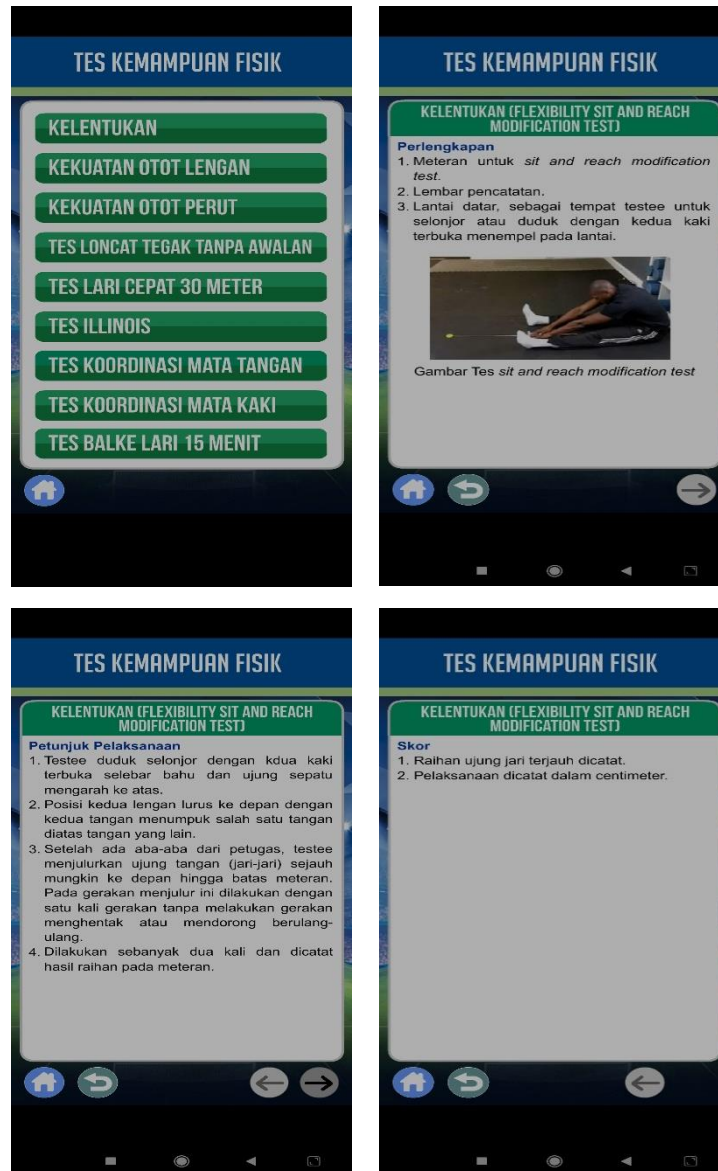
TES KEMAMPUAN FISIK

KELENTUKAN

KEKUATAN OTOT LENGAN

KEKUATAN OTOT PERUT

TES LONCAT TEGAK TANPA AWALAN

TES LARI CEPAT 30 METER

TES ILLINOIS

TES KOORDINASI MATA TANGAN

TES KOORDINASI MATA KAKI

TES BALKE LARI 15 MENIT

TES KEMAMPUAN FISIK

KELENTUKAN (FLEXIBILITY SIT AND REACH MODIFICATION TEST)

Perlengkapan
1. Meteran untuk *sit and reach modification test*.
2. Lembar pencatatan.
3. Lantai datar, sebagai tempat testee untuk selonjor atau duduk dengan kedua kaki terbuka menempel pada lantai.

Gambar Tes *sit and reach modification test*

TES KEMAMPUAN FISIK

KELENTUKAN (FLEXIBILITY SIT AND REACH MODIFICATION TEST)

Petunjuk Pelaksanaan
1. Testee duduk selonjor dengan kdua kaki terbuka selebar bahu dan ujung sepatu mengarah ke atas.
2. Posisi kedua lengan lurus ke depan dengan kedua tangan menumpuk salah satu tangan diatas tangan yang lain.
3. Setelah ada aba-aba dari petugas, testee menjulurkan ujung tangan (jari-jari) sejauh mungkin ke depan hingga batas meteran. Pada gerakan menjulur ini dilakukan dengan satu kali gerakan tanpa melakukan gerakan menghentak atau mendorong berulang-ulang.
4. Dilakukan sebanyak dua kali dan dicatat hasil raihan pada meteran.

TES KEMAMPUAN FISIK

KELENTUKAN (FLEXIBILITY SIT AND REACH MODIFICATION TEST)

Skor
1. Raihan ujung jari terjauh dicatat.
2. Pelaksanaan dicatat dalam centimeter.